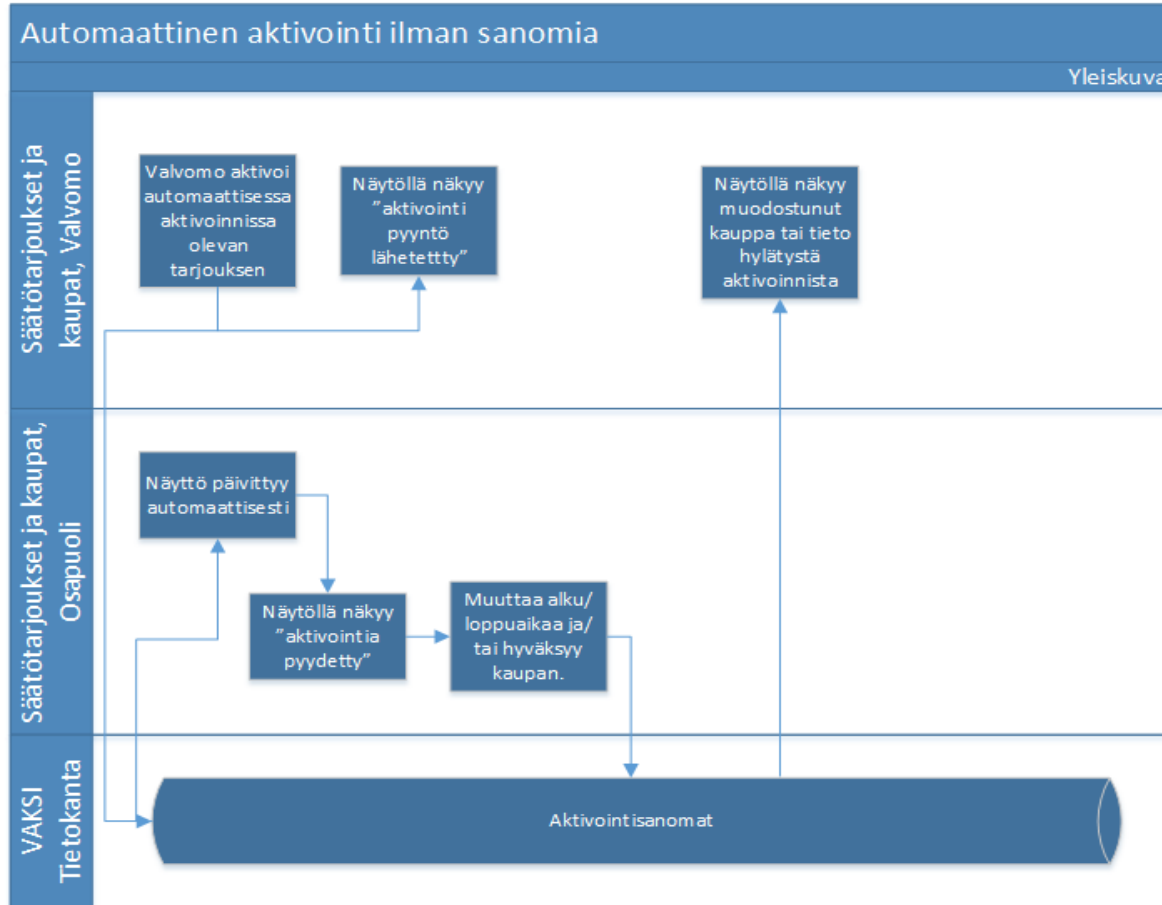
Automaattinen aktivointi ilman sanomia

Yleiskuva

Säätötarjoukset ja kaupat, Valvomo

Valvomo aktivoi automaattisessa aktivoinnissa olevan tarjouksen

Näytöllä näkyy "aktivointi pyyntö lähetettty"

Näytöllä näkyy muodostunut kauppa tai tieto hylätystä aktivoinnista

Säätötarjoukset ja kaupat, Osapuoli

Näyttö päivittyy automaattisesti

Näytöllä näkyy "aktivointia pyydetty"

Muuttaa alku/ loppuaikaa ja/ tai hyväksyy kaupan.

VAKSI Tietokanta

Aktivointisanomat